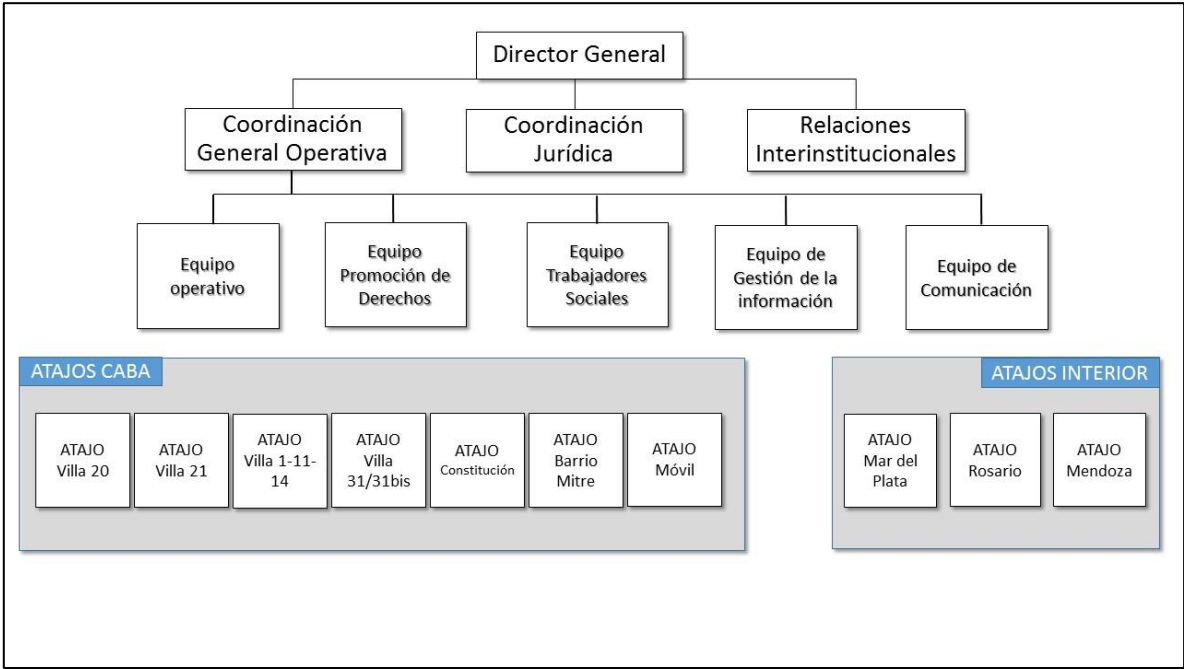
Director General

Coordinación General Operativa

Coordinación Jurídica

Relaciones Interinstitucionales

Equipo operativo

Equipo Promoción de Derechos

Equipo Trabajadores Sociales

Equipo de Gestión de la información

Equipo de Comunicación

ATAJOS CABA

ATAJO Villa 20

ATAJO Villa 21

ATAJO Villa 1-11-14

ATAJO Villa 31/31bis

ATAJO Constitución

ATAJO Barrio Mitre

ATAJO Móvil

ATAJOS INTERIOR

ATAJO Mar del Plata

ATAJO Rosario

ATAJO Mendoza